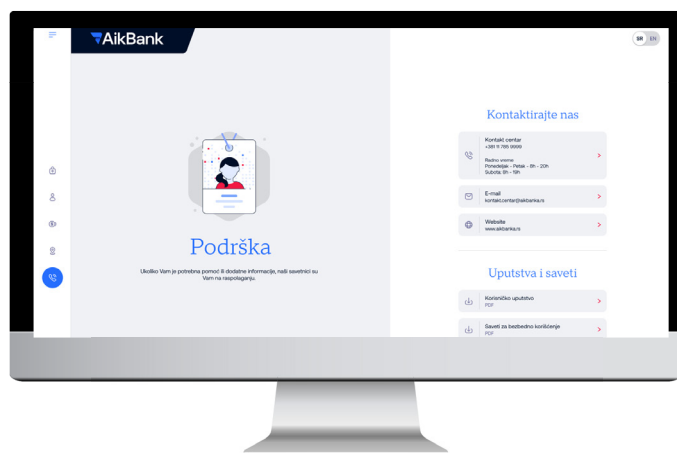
AikBank

SR EN

Podrška

Ukoliko Vam je potrebna pomoć ili dodatne informacije, naši savetnici su Vam na raspolaganju.

Kontaktirajte nas

Kontakt centar
+381 11 785 9999

Radno vreme
Ponedeljak - Petak - 8h - 20h
Subota: 8h - 15h

E-mail
kontakt.centar@aikbanka.rs

Website
www.aikbanka.rs

Uputstva i saveti

Korisničko uputstvo
PDF

Saveti za bezbedno korišćenje
PDF